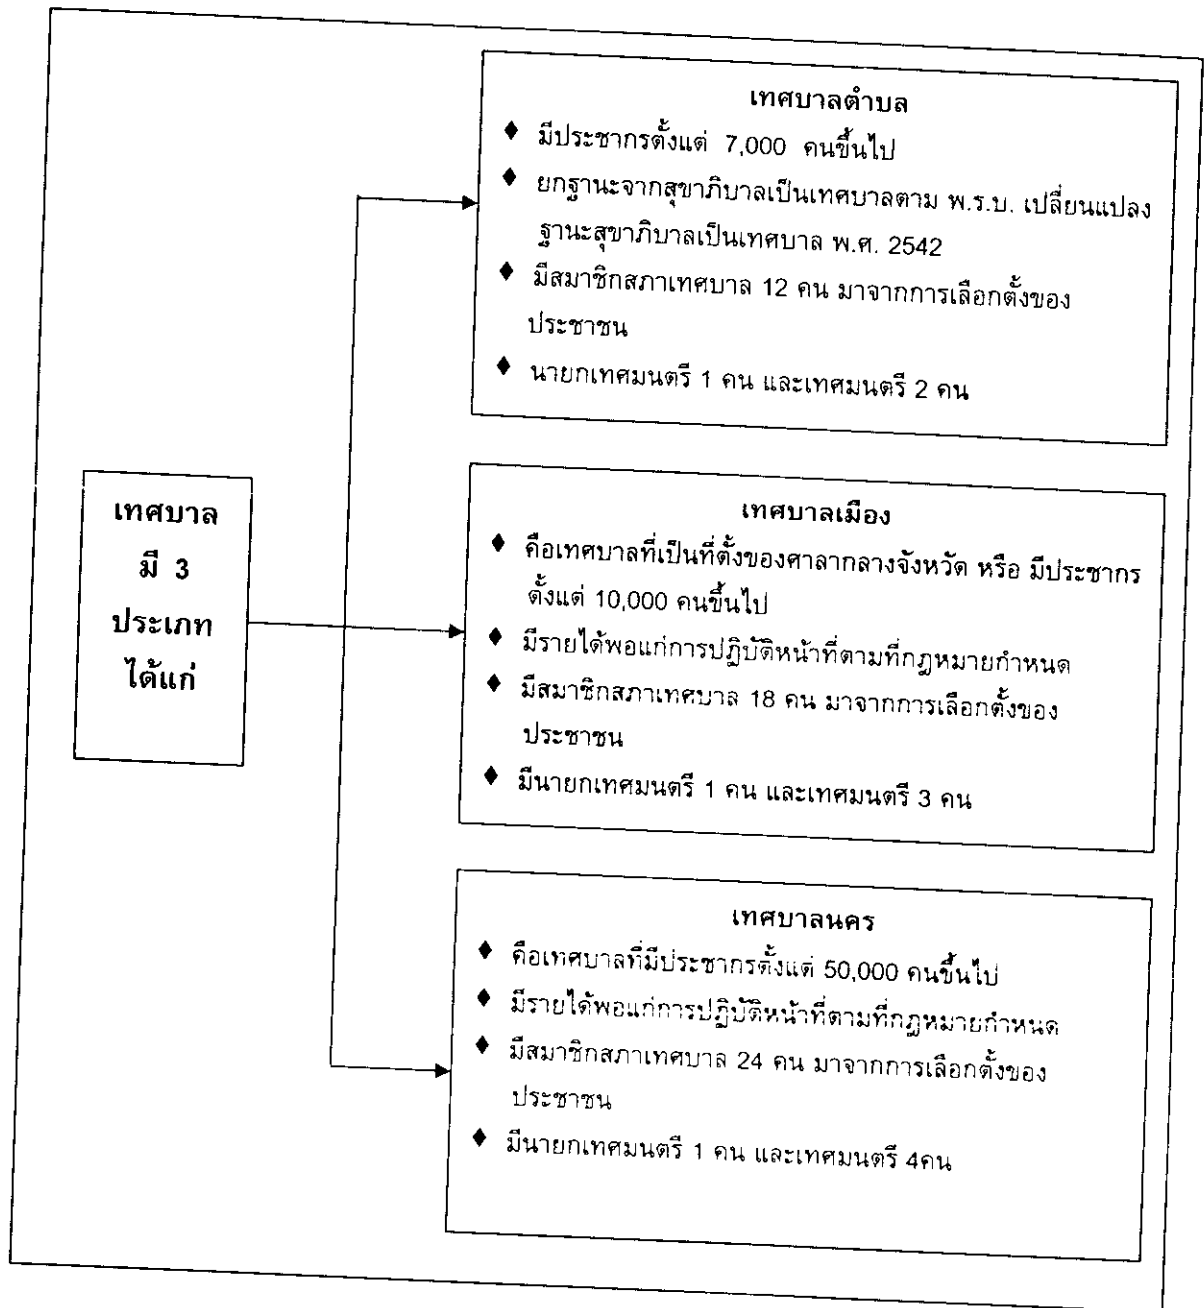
เทศบาล มี 3 ประเภท ได้แก่

เทศบาลตำบล
♦ มีประชากรตั้งแต่ 7,000 คนขึ้นไป
♦ ยกฐานะจากสุขาภิบาลเป็นเทศบาลตาม พ.ร.บ. เปลี่ยนแปลงฐานะสุขาภิบาลเป็นเทศบาล พ.ศ. 2542
♦ มีสมาชิกสภาเทศบาล 12 คน มาจากการเลือกตั้งของประชาชน
♦ นายกเทศมนตรี 1 คน และเทศมนตรี 2 คน

เทศบาลเมือง
♦ คือเทศบาลที่เป็นที่ตั้งของศาลากลางจังหวัด หรือ มีประชากรตั้งแต่ 10,000 คนขึ้นไป
♦ มีรายได้พอแก่การปฏิบัติหน้าที่ตามที่กฎหมายกำหนด
♦ มีสมาชิกสภาเทศบาล 18 คน มาจากการเลือกตั้งของประชาชน
♦ มีนายกเทศมนตรี 1 คน และเทศมนตรี 3 คน

เทศบาลนคร
♦ คือเทศบาลที่มีประชากรตั้งแต่ 50,000 คนขึ้นไป
♦ มีรายได้พอแก่การปฏิบัติหน้าที่ตามที่กฎหมายกำหนด
♦ มีสมาชิกสภาเทศบาล 24 คน มาจากการเลือกตั้งของประชาชน
♦ มีนายกเทศมนตรี 1 คน และเทศมนตรี 4คน